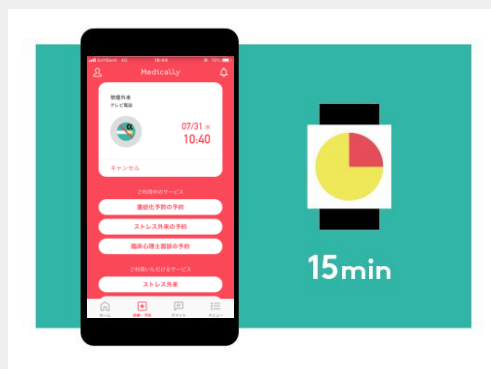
SoftBank 4G 18:44 70%

Medically

禁煙外来
テレビ電話

07/31 水
10:40

キャンセル

ご利用中のサービス

重症化予防の予約

ストレス外来の予約

臨床心理士面談の予約

ご利用いただけるサービス

ストレス外来

ホーム 診療・予約 チャット メニュー

15min